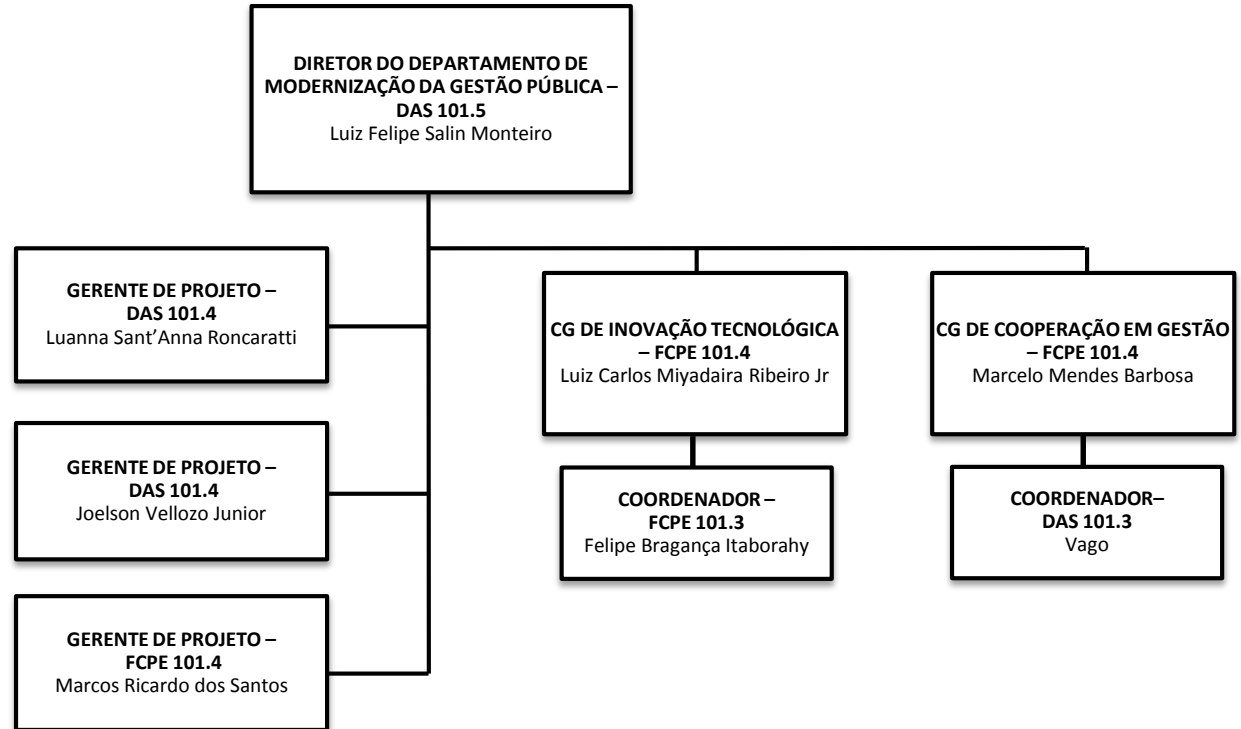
DIRETOR DO DEPARTAMENTO DE MODERNIZAÇÃO DA GESTÃO PÚBLICA – DAS 101.5
Luiz Felipe Salin Monteiro

GERENTE DE PROJETO – DAS 101.4
Luanna Sant'Anna Roncaratti

GERENTE DE PROJETO – DAS 101.4
Joelson Vellozo Junior

GERENTE DE PROJETO – FCPE 101.4
Marcos Ricardo dos Santos

CG DE INOVAÇÃO TECNOLÓGICA – FCPE 101.4
Luiz Carlos Miyadaira Ribeiro Jr

COORDENADOR – FCPE 101.3
Felipe Bragança Itaborahy

CG DE COOPERAÇÃO EM GESTÃO – FCPE 101.4
Marcelo Mendes Barbosa

COORDENADOR– DAS 101.3
Vago